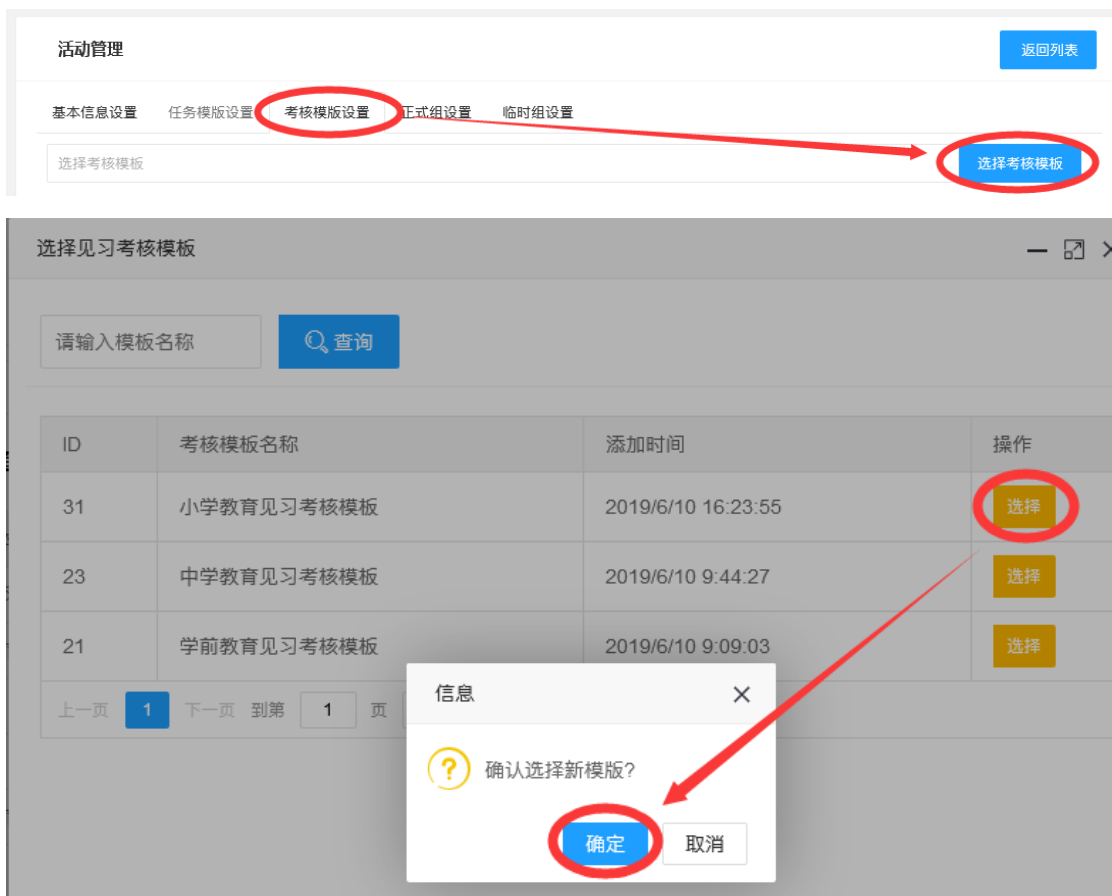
活动管理

返回列表

基本信息设置 任务模版设置 考核模版设置 正式组设置 临时组设置

选择考核模板

选择考核模板

选择见习考核模板

请输入模板名称

查询

| ID | 考核模板名称 | 添加时间 | 操作 |
|---|---|---|---|
| 31 | 小学教育见习考核模板 | 2019/6/10 16:23:55 | 选择 |
| 23 | 中学教育见习考核模板 | 2019/6/10 9:44:27 | 选择 |
| 21 | 学前教育见习考核模板 | 2019/6/10 9:09:03 | 选择 |

上一页 1 下一页 到第 1 页

信息

确认选择新模版?

确定 取消